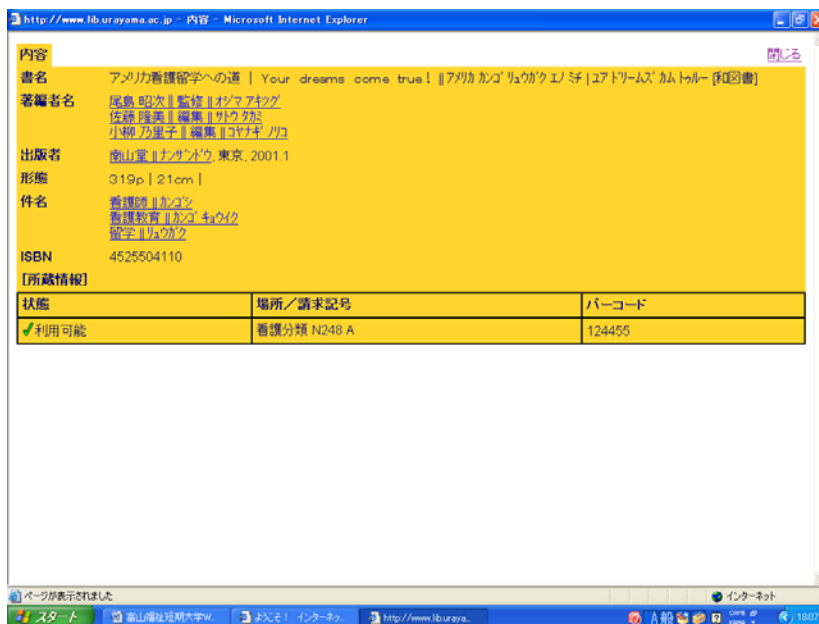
http://www.lib.urayama.ac.jp - 内容 - Microsoft Internet Explorer

内容

閉じる

書名 アメリカ看護留学への道 | Your dreams come true! ||アメリカ カンゴ リュウガク エノ ミチ | ユア ドリームズ カム トゥルー [和図書]

著編者名 尾島 昭次 || 監修 || オジマ アキツグ
佐藤 隆美 || 編集 || サトウ タカミ
小柳 乃里子 || 編集 || コヤナギ ノリコ

出版者 南山堂 || ナンザンドウ, 東京, 2001.1

形態 319p | 21cm |

件名 看護師 || カンゴシ
看護教育 || カンゴ キョウイク
留学 || リュウガク

ISBN 4525504110

[所蔵情報]

| 状態 | 場所／請求記号 | バーコード |
|---|---|---|
| ✓利用可能 | 看護分類 N248 A | 124455 |

ページが表示されました

インターネット

スタート 富山福祉短期大学W... ようこそ！ インターネ... http://www.lib.uraya...

18:07